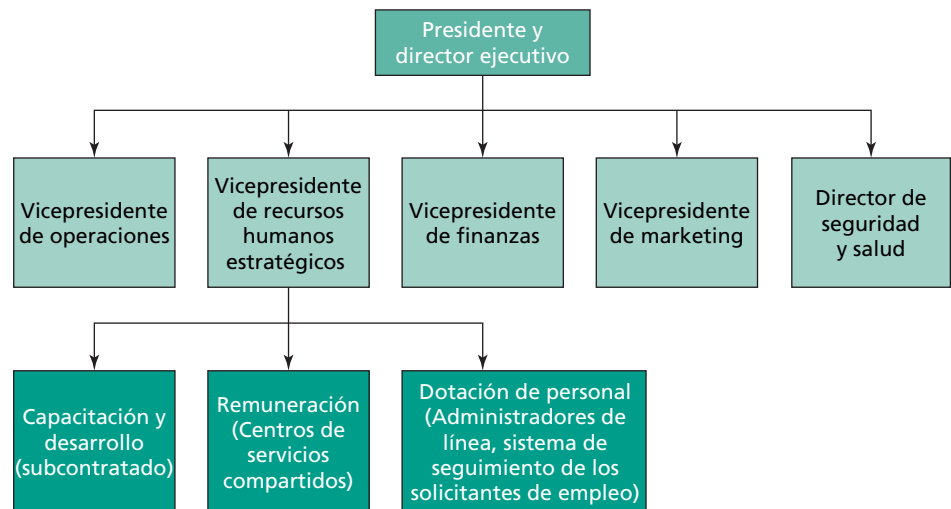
Presidente y director ejecutivo

Vicepresidente de operaciones

Vicepresidente de recursos humanos estratégicos

Vicepresidente de finanzas

Vicepresidente de marketing

Director de seguridad y salud

Capacitación y desarrollo (subcontratado)

Remuneración (Centros de servicios compartidos)

Dotación de personal (Administradores de línea, sistema de seguimiento de los solicitantes de empleo)